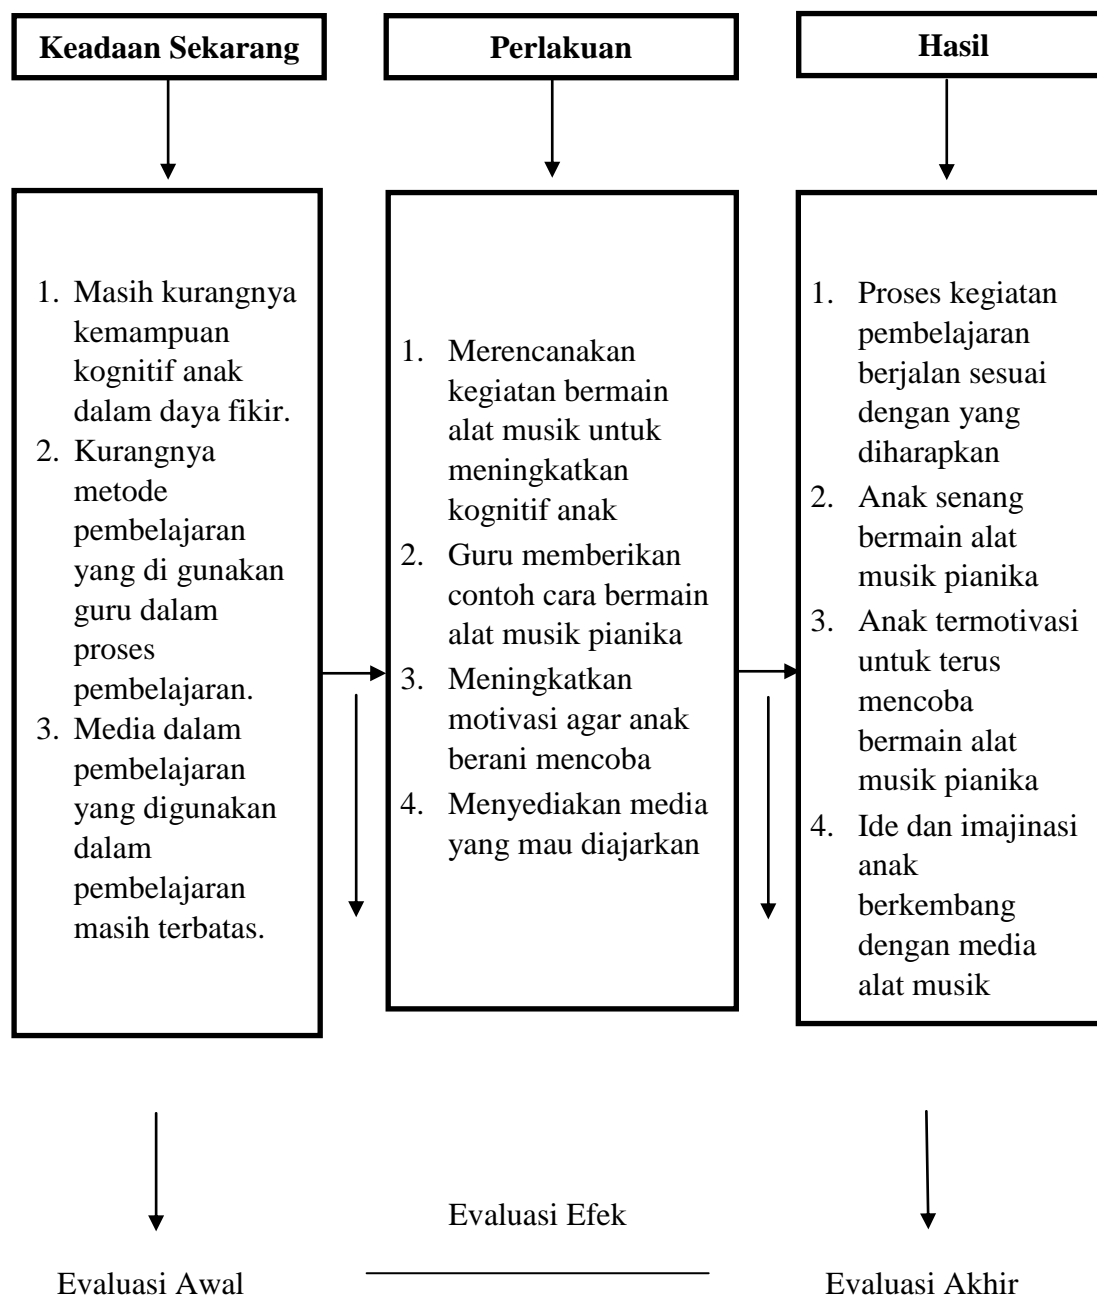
Keadaan Sekarang

1. Masih kurangnya kemampuan kognitif anak dalam daya fikir.
2. Kurangnya metode pembelajaran yang di gunakan guru dalam proses pembelajaran.
3. Media dalam pembelajaran yang digunakan dalam pembelajaran masih terbatas.

Perlakuan

1. Merencanakan kegiatan bermain alat musik untuk meningkatkan kognitif anak
2. Guru memberikan contoh cara bermain alat musik pianika
3. Meningkatkan motivasi agar anak berani mencoba
4. Menyediakan media yang mau diajarkan

Hasil

1. Proses kegiatan pembelajaran berjalan sesuai dengan yang diharapkan
2. Anak senang bermain alat musik pianika
3. Anak termotivasi untuk terus mencoba bermain alat musik pianika
4. Ide dan imajinasi anak berkembang dengan media alat musik

Evaluasi Awal

Evaluasi Efek

Evaluasi Akhir